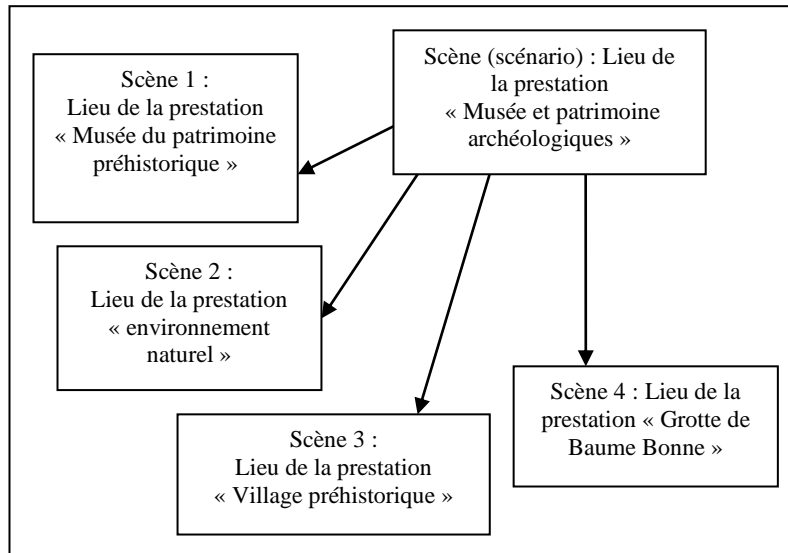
Scène (scénario) : Lieu de la prestation « Musée et patrimoine archéologiques »

Scène 1 : Lieu de la prestation « Musée du patrimoine préhistorique »

Scène 2 : Lieu de la prestation « environnement naturel »

Scène 3 : Lieu de la prestation « Village préhistorique »

Scène 4 : Lieu de la prestation « Grotte de Baume Bonne »